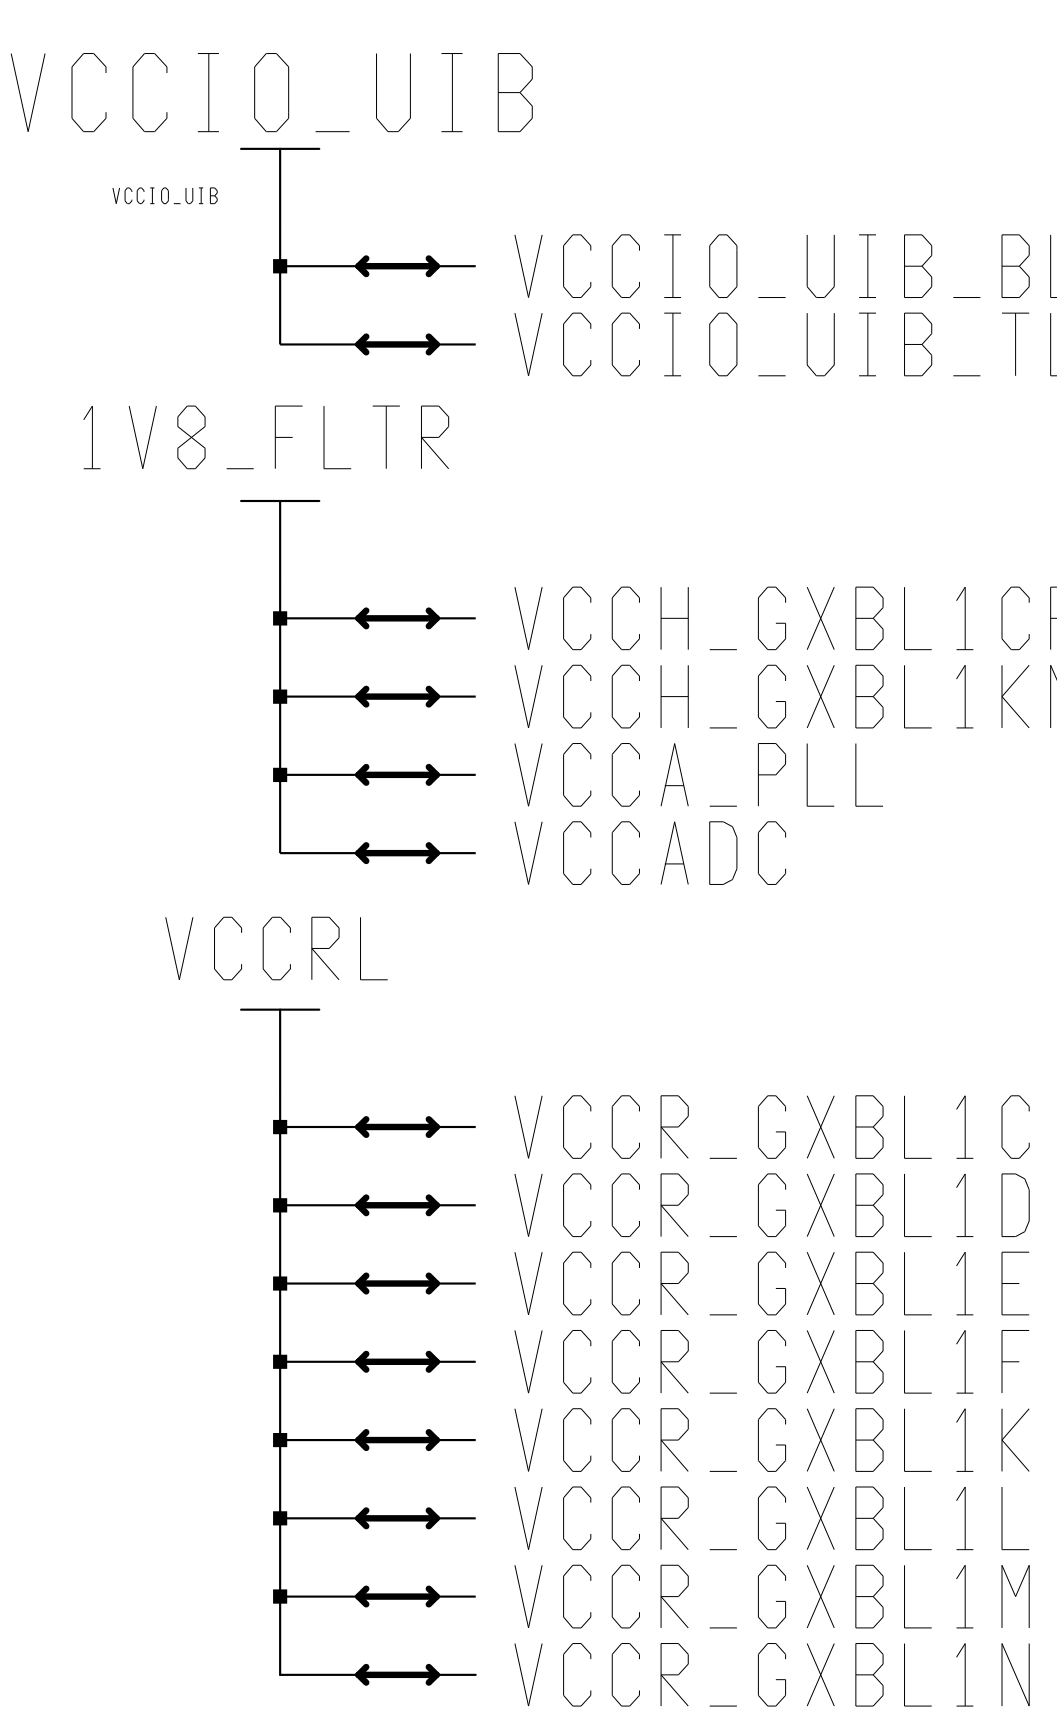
VCCIO_UIB

VCCIO_UIB

VCCIO_UIB_BL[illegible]
VCCIO_UIB_TL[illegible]

1V8_FLTR

VCCH_GXBL1C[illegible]
VCCH_GXBL1K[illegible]
VCCA_PLL
VCCADC

VCCRL

VCCR_GXBL1C
VCCR_GXBL1D
VCCR_GXBL1E
VCCR_GXBL1F
VCCR_GXBL1K
VCCR_GXBL1L
VCCR_GXBL1M
VCCR_GXBL1N